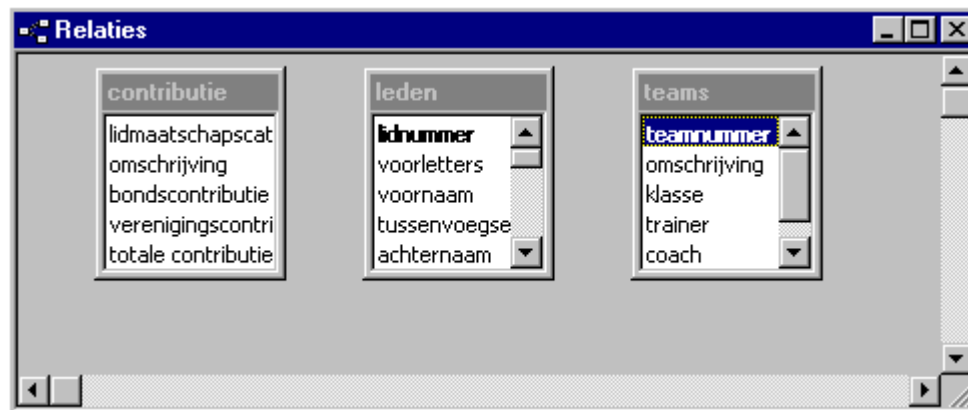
Relaties

contributie
lidmaatschapscat
omschrijving
bondscontributie
verenigingscontri
totale contributie

leden
lidnummer
voorletters
voornaam
tussenvoegse
achternaam

teams
teamnummer
omschrijving
klasse
trainer
coach